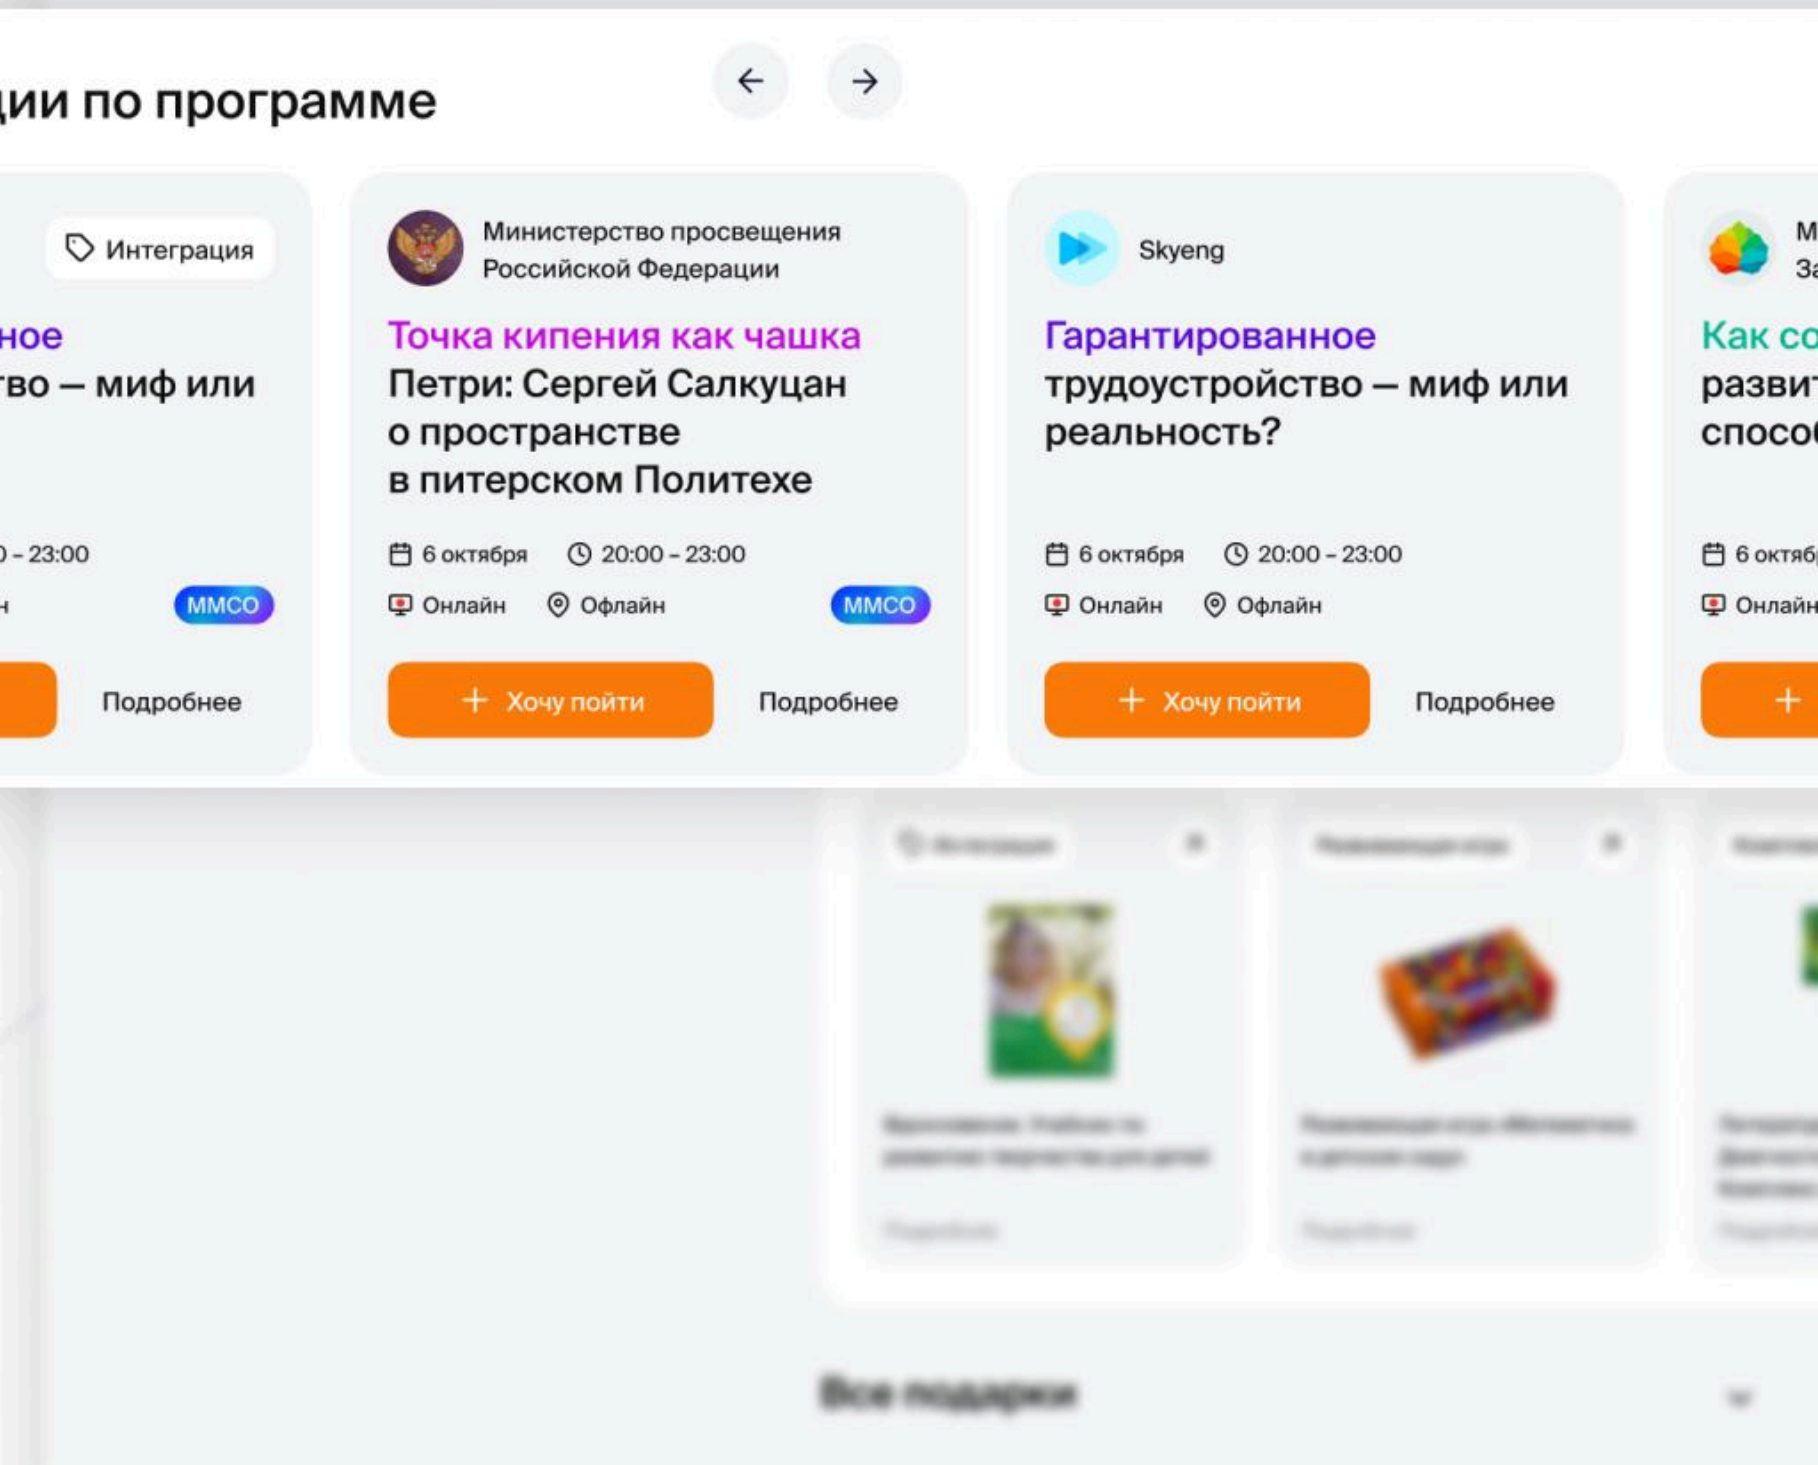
ции по программе

Интеграция

ное
тво — миф или

) – 23:00
н
ММСО

Подробнее

Министерство просвещения Российской Федерации

Точка кипения как чашка Петри: Сергей Салкуцан о пространстве в питерском Политехе

6 октября 20:00 – 23:00
Онлайн Офлайн
ММСО

+ Хочу пойти
Подробнее

Skyeng

Гарантированное трудоустройство — миф или реальность?

6 октября 20:00 – 23:00
Онлайн Офлайн

+ Хочу пойти
Подробнее

М
За

Как со
развит
спосо

6 октяб
Онлайн

+

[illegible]

Все подарки